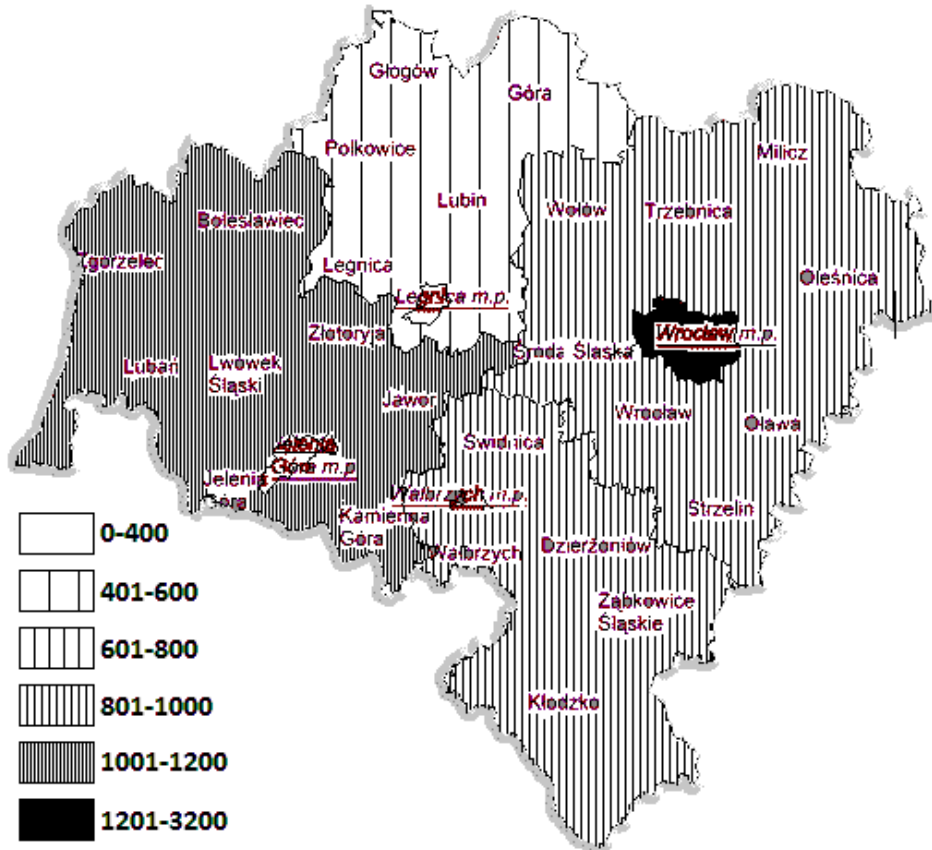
Głogów
Góra
Polkowice
Milicz
Lubin
Bolesławiec
Wołów
Trzebnica
Zgorzelec
Legnica
Oleśnica
Legnica m.p.
Złotoryja
Wrocław m.p.
Środa Śląska
Lubań
Lwówek Śląski
Jawor
Wrocław
Oława
Świdnica
Jelenia Góra m.p.
Jelenia Góra
Wałbrzych m.p.
Strzelin
Kamienna Góra
Wałbrzych
Dzierżoniów
Ząbkowice Śląskie
Kłodzko

0-400
401-600
601-800
801-1000
1001-1200
1201-3200